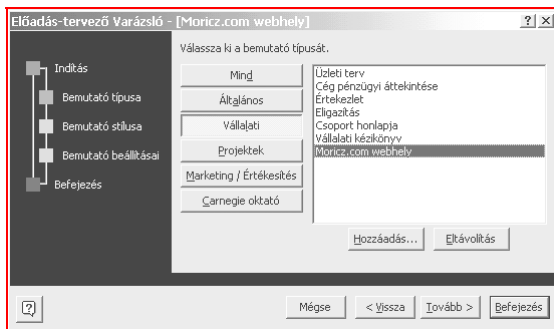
Előadás-tervező Varázsló - [Moricz.com webhely]

?| ×

Indítás

Bemutató típusa

Bemutató stílusa

Bemutató beállításai

Befejezés

Válassza ki a bemutató típusát.

Mind

Általános

Vállalati

Projektek

Marketing / Értékesítés

Carnegie oktató

Üzleti terv
Cég pénzügyi áttekintése
Értekezlet
Eligazítás
Csoport honlapja
Vállalati kézikönyv
Moricz.com webhely

Hozzáadás...

Eltávolítás

Mégse

< Vissza

Tovább >

Befejezés